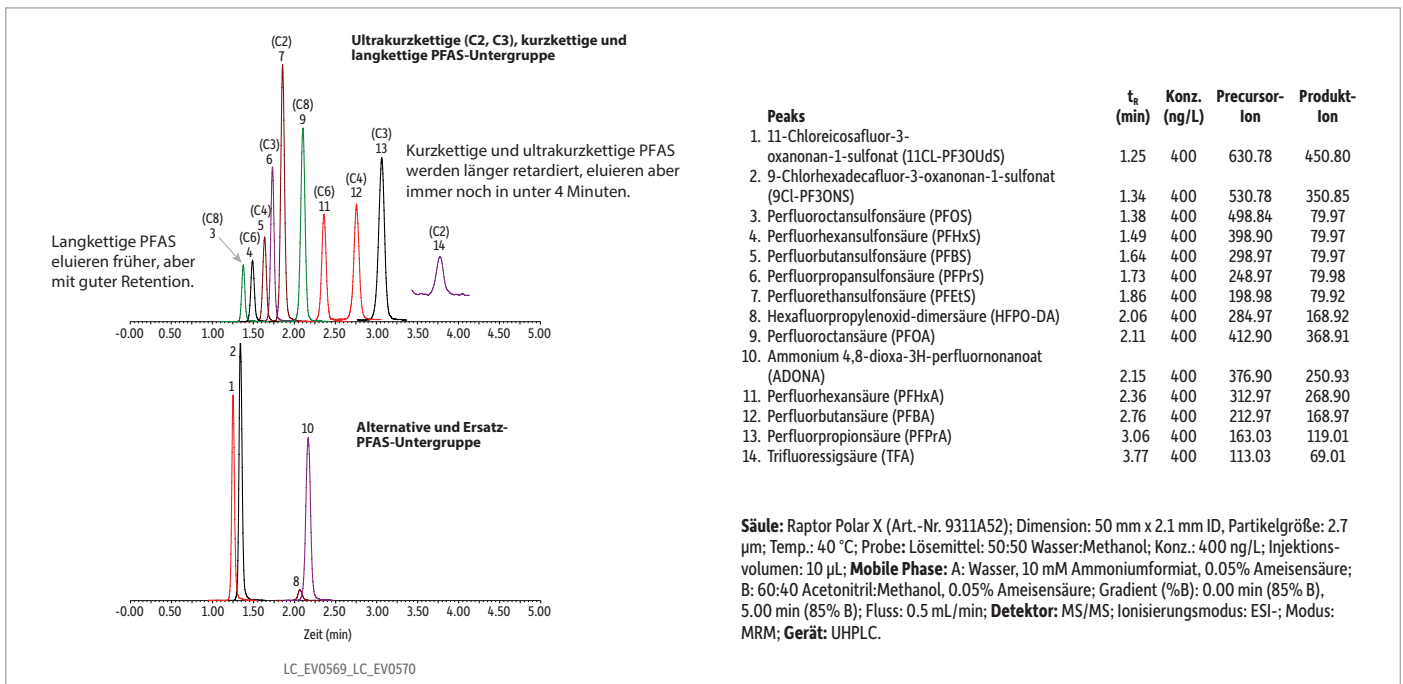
Ultrakurzkettige (C2, C3), kurzkettige und langkettige PFAS-Untergruppe

(C2)
7

(C8)
9

(C3)
6

(C3)
13

Kurzkettige und ultrakurzkettige PFAS werden länger retardiert, eluieren aber immer noch in unter 4 Minuten.

(C4)
5

(C6)
11

(C4)
12

(C8)
3

(C6)
4

(C2)
14

Langkettige PFAS eluieren früher, aber mit guter Retention.

-0.00 0.50 1.00 1.50 2.00 2.50 3.00 3.50 4.00 4.50 5.00

2

1

10

Alternative und Ersatz-PFAS-Untergruppe

8

-0.00 0.50 1.00 1.50 2.00 2.50 3.00 3.50 4.00 4.50 5.00

Zeit (min)

LC_EV0569_LC_EV0570

| Peaks | $t_R$ (min) | Konz. (ng/L) | Precursor-Ion | Produkt-Ion |
|---|---|---|---|---|
| 1. 11-Chloreicosafluor-3-oxanonan-1-sulfonat (11CL-PF3OUdS) | 1.25 | 400 | 630.78 | 450.80 |
| 2. 9-Chlorhexadecafluor-3-oxanonan-1-sulfonat (9Cl-PF3ONS) | 1.34 | 400 | 530.78 | 350.85 |
| 3. Perfluoroctansulfonsäure (PFOS) | 1.38 | 400 | 498.84 | 79.97 |
| 4. Perfluorhexansulfonsäure (PFHxS) | 1.49 | 400 | 398.90 | 79.97 |
| 5. Perfluorbutansulfonsäure (PFBS) | 1.64 | 400 | 298.97 | 79.97 |
| 6. Perfluorpropansulfonsäure (PFPrS) | 1.73 | 400 | 248.97 | 79.98 |
| 7. Perfluorethansulfonsäure (PFEtS) | 1.86 | 400 | 198.98 | 79.92 |
| 8. Hexafluorpropylenoxid-dimersäure (HFPO-DA) | 2.06 | 400 | 284.97 | 168.92 |
| 9. Perfluoroctansäure (PFOA) | 2.11 | 400 | 412.90 | 368.91 |
| 10. Ammonium 4,8-dioxa-3H-perfluornonanoat (ADONA) | 2.15 | 400 | 376.90 | 250.93 |
| 11. Perfluorhexansäure (PFHxA) | 2.36 | 400 | 312.97 | 268.90 |
| 12. Perfluorbutansäure (PFBA) | 2.76 | 400 | 212.97 | 168.97 |
| 13. Perfluorpropionsäure (PFPrA) | 3.06 | 400 | 163.03 | 119.01 |
| 14. Trifluoressigsäure (TFA) | 3.77 | 400 | 113.03 | 69.01 |

**Säule:** Raptor Polar X (Art.-Nr. 9311A52); Dimension: 50 mm x 2.1 mm ID, Partikelgröße: 2.7 µm; Temp.: 40 °C; Probe: Lösemittel: 50:50 Wasser:Methanol; Konz.: 400 ng/L; Injektionsvolumen: 10 µL; **Mobile Phase:** A: Wasser, 10 mM Ammoniumformiat, 0.05% Ameisensäure; B: 60:40 Acetonitril:Methanol, 0.05% Ameisensäure; Gradient (%B): 0.00 min (85% B), 5.00 min (85% B); Fluss: 0.5 mL/min; **Detektor:** MS/MS; Ionisierungsmodus: ESI-; Modus: MRM; **Gerät:** UHPLC.